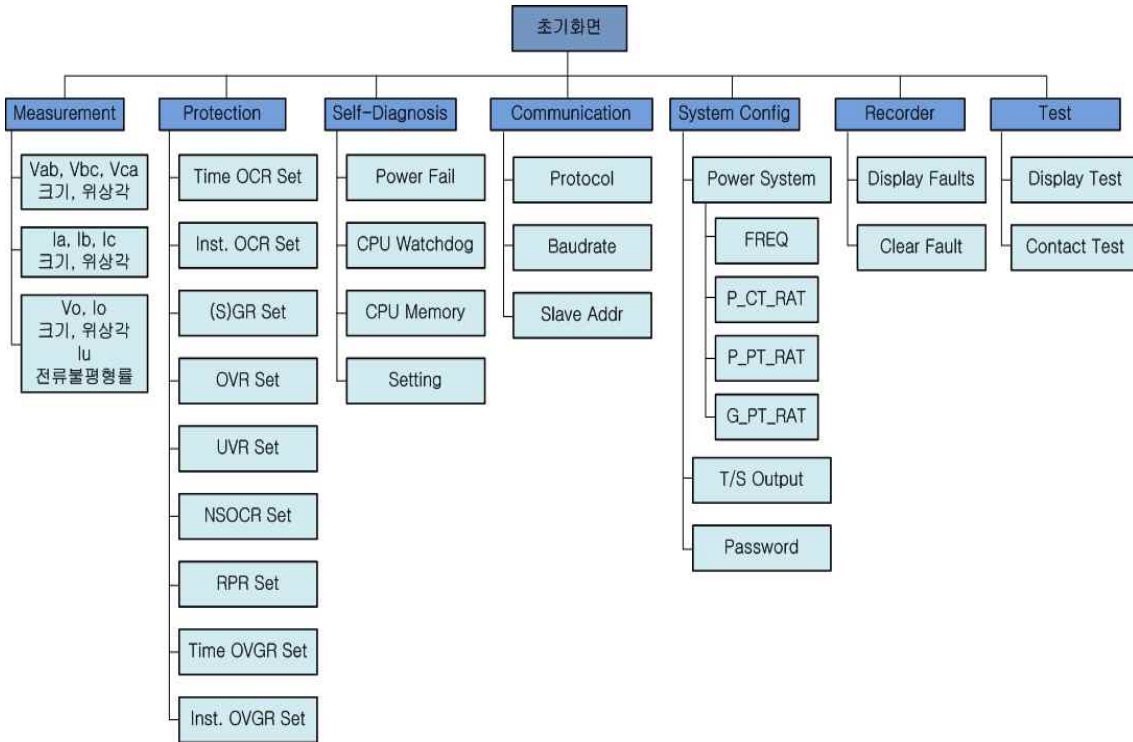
초기화면

Measurement
Vab, Vbc, Vca 크기, 위상각
Ia, Ib, Ic 크기, 위상각
Vo, Io 크기, 위상각 Iu 전류불평형률

Protection
Time OCR Set
Inst. OCR Set
(S)GR Set
OVR Set
UVR Set
NSOCR Set
RPR Set
Time OVGR Set
Inst. OVGR Set

Self-Diagnosis
Power Fail
CPU Watchdog
CPU Memory
Setting

Communication
Protocol
Baudrate
Slave Addr

System Config
Power System
FREQ
P_CT_RAT
P_PT_RAT
G_PT_RAT
T/S Output
Password

Recorder
Display Faults
Clear Fault

Test
Display Test
Contact Test